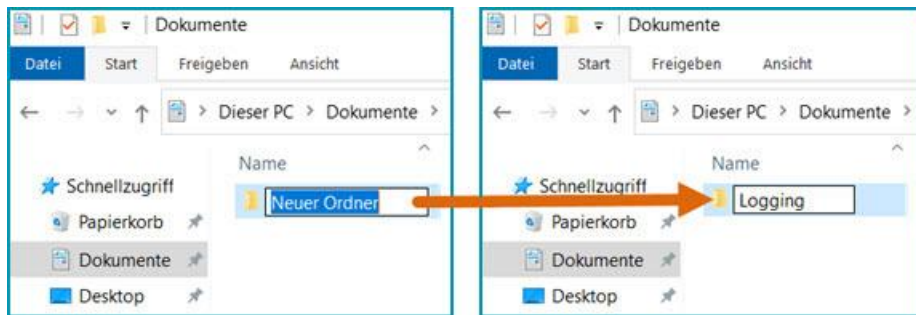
Dokumente

Datei Start Freigeben Ansicht

Dieser PC > Dokumente >

Name

Schnellzugriff

Papierkorb

Dokumente

Desktop

Neuer Ordner

Dokumente

Datei Start Freigeben Ansicht

Dieser PC > Dokumente >

Name

Schnellzugriff

Papierkorb

Dokumente

Desktop

Logging